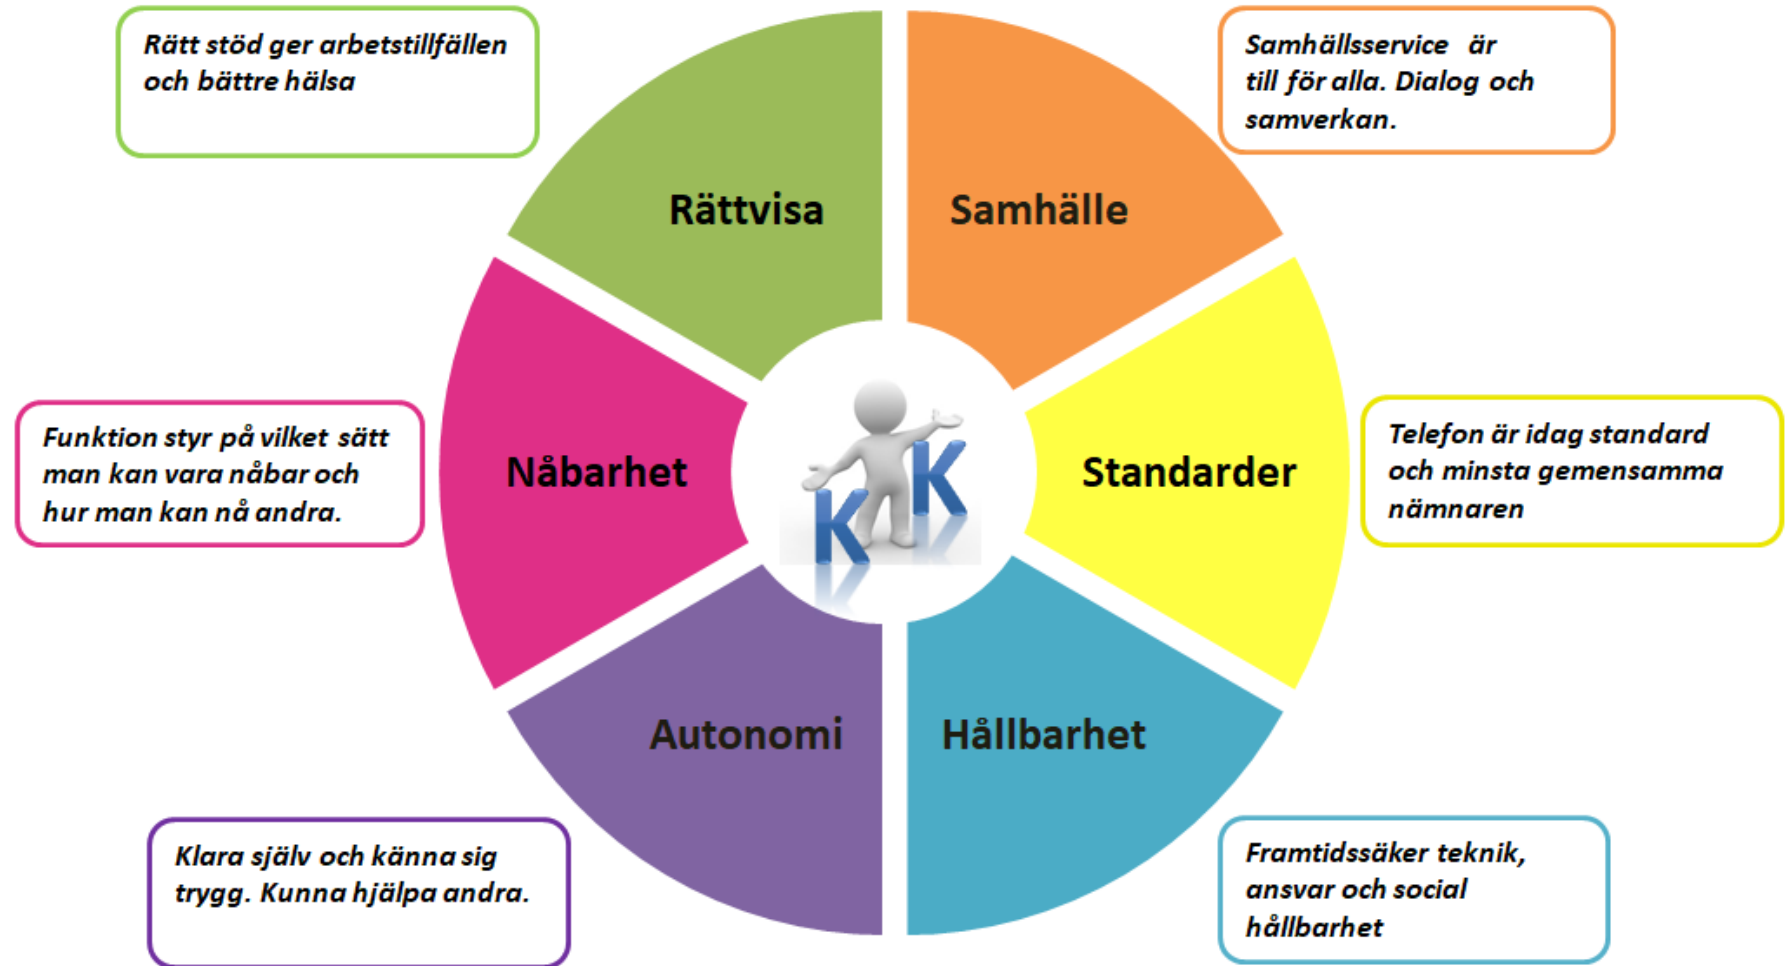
Rätt stöd ger arbetstillfällen och bättre hälsa

Samhällsservice är till för alla. Dialog och samverkan.

Rättvisa

Samhälle

Funktion styr på vilket sätt man kan vara nåbar och hur man kan nå andra.

Nåbarhet

K K

Standarder

Telefon är idag standard och minsta gemensamma nämnaren

Autonomi

Hållbarhet

Klara själv och känna sig trygg. Kunna hjälpa andra.

Framtidssäker teknik, ansvar och social hållbarhet